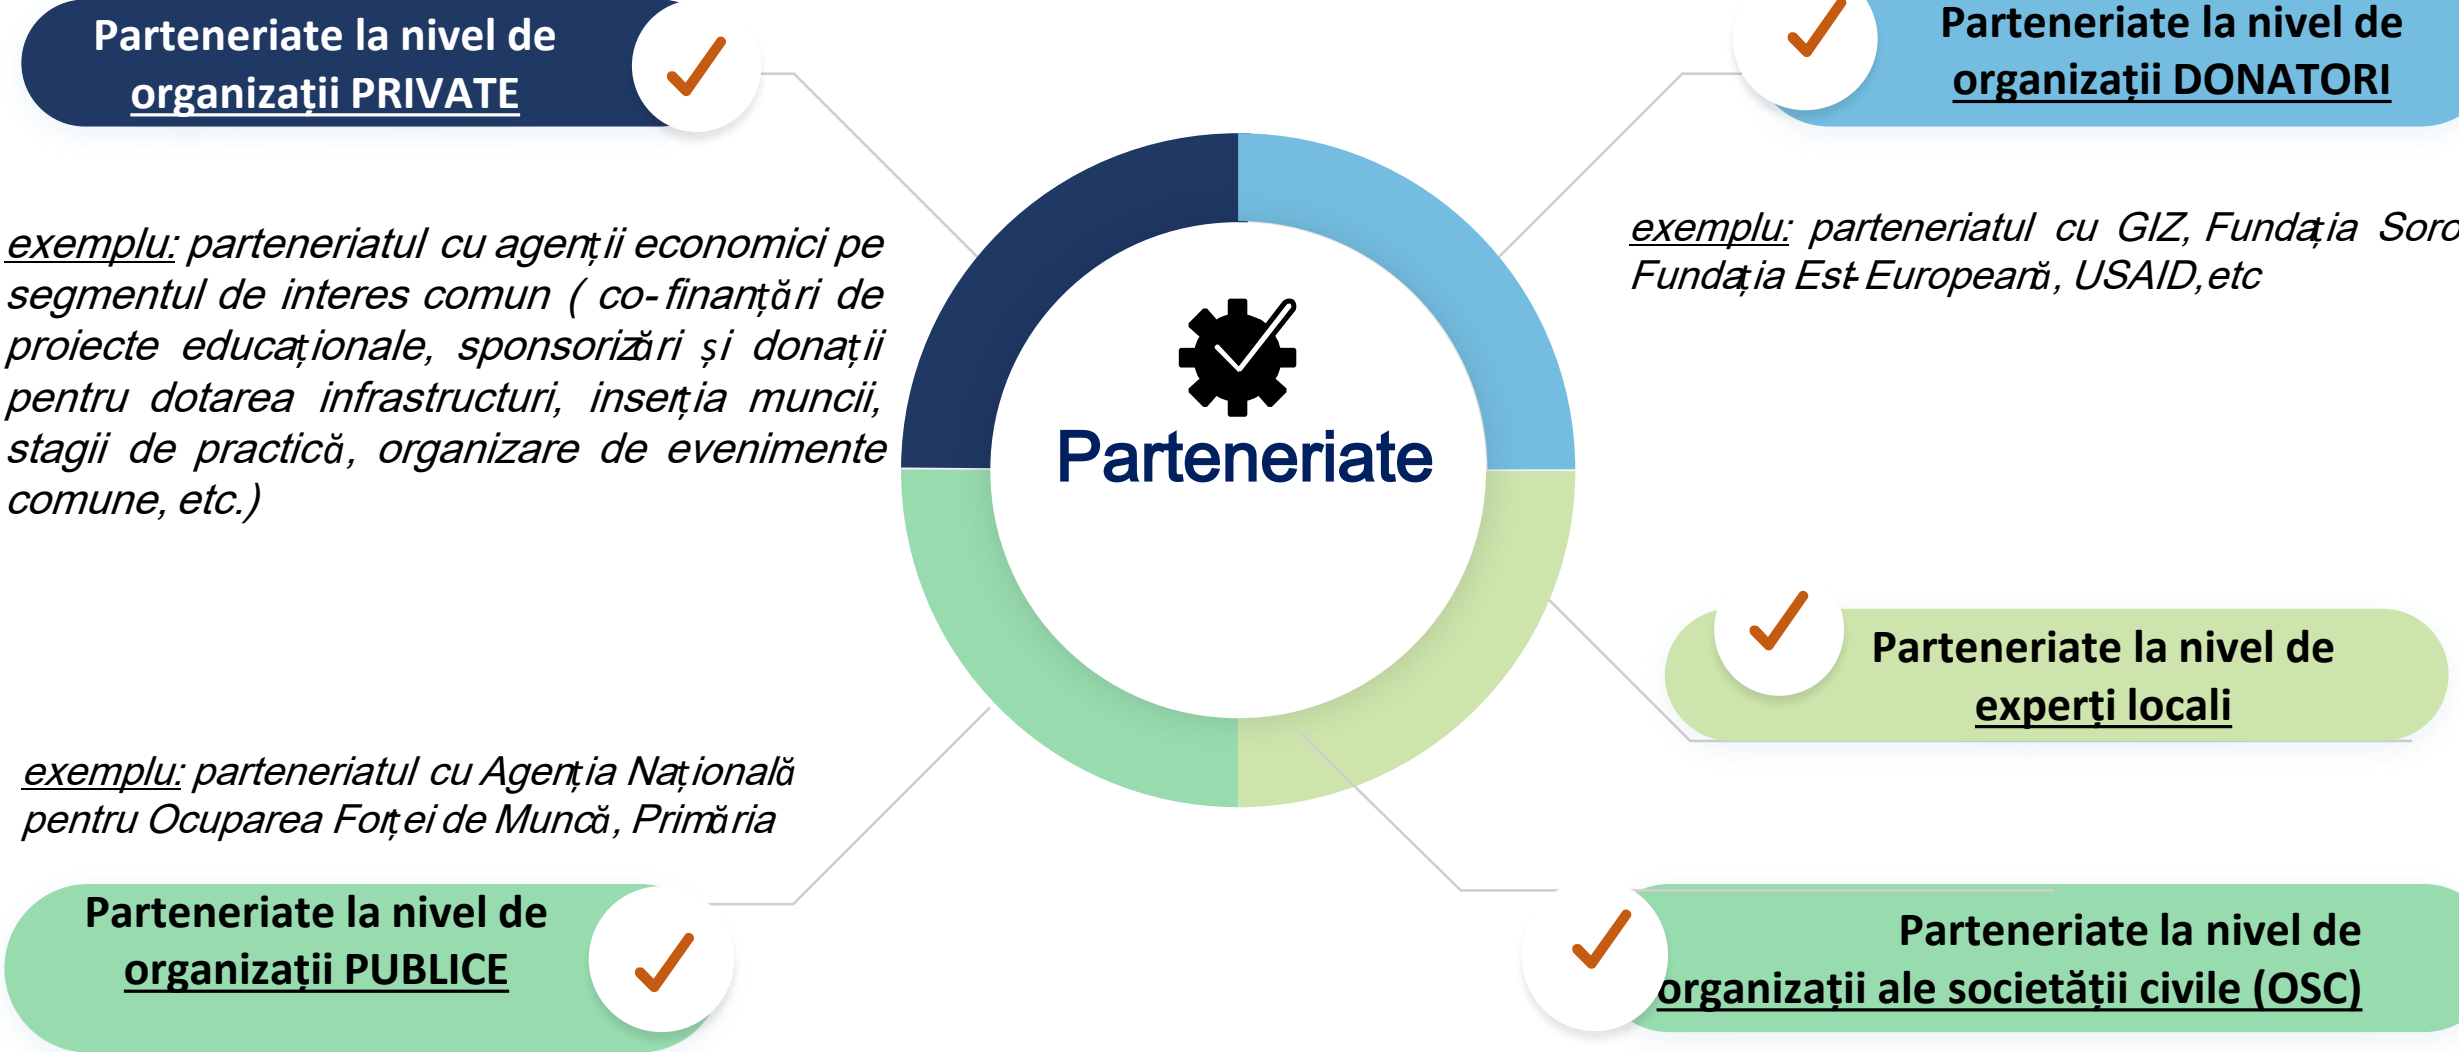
Parteneriate la nivel de organizații PRIVATE

exemplu: parteneriatul cu agenții economici pe segmentul de interes comun ( co-finanțări de proiecte educaționale, sponsorizări și donații pentru dotarea infrastructuri, inserția muncii, stagii de practică, organizare de evenimente comune, etc.)

Parteneriate la nivel de organizații DONATORI

exemplu: parteneriatul cu GIZ, Fundația Soro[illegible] Fundația Est-Europeană, USAID,etc

Parteneriate

Parteneriate la nivel de experți locali

exemplu: parteneriatul cu Agenția Națională pentru Ocuparea Forței de Muncă, Primăria

Parteneriate la nivel de organizații PUBLICE

Parteneriate la nivel de organizații ale societății civile (OSC)